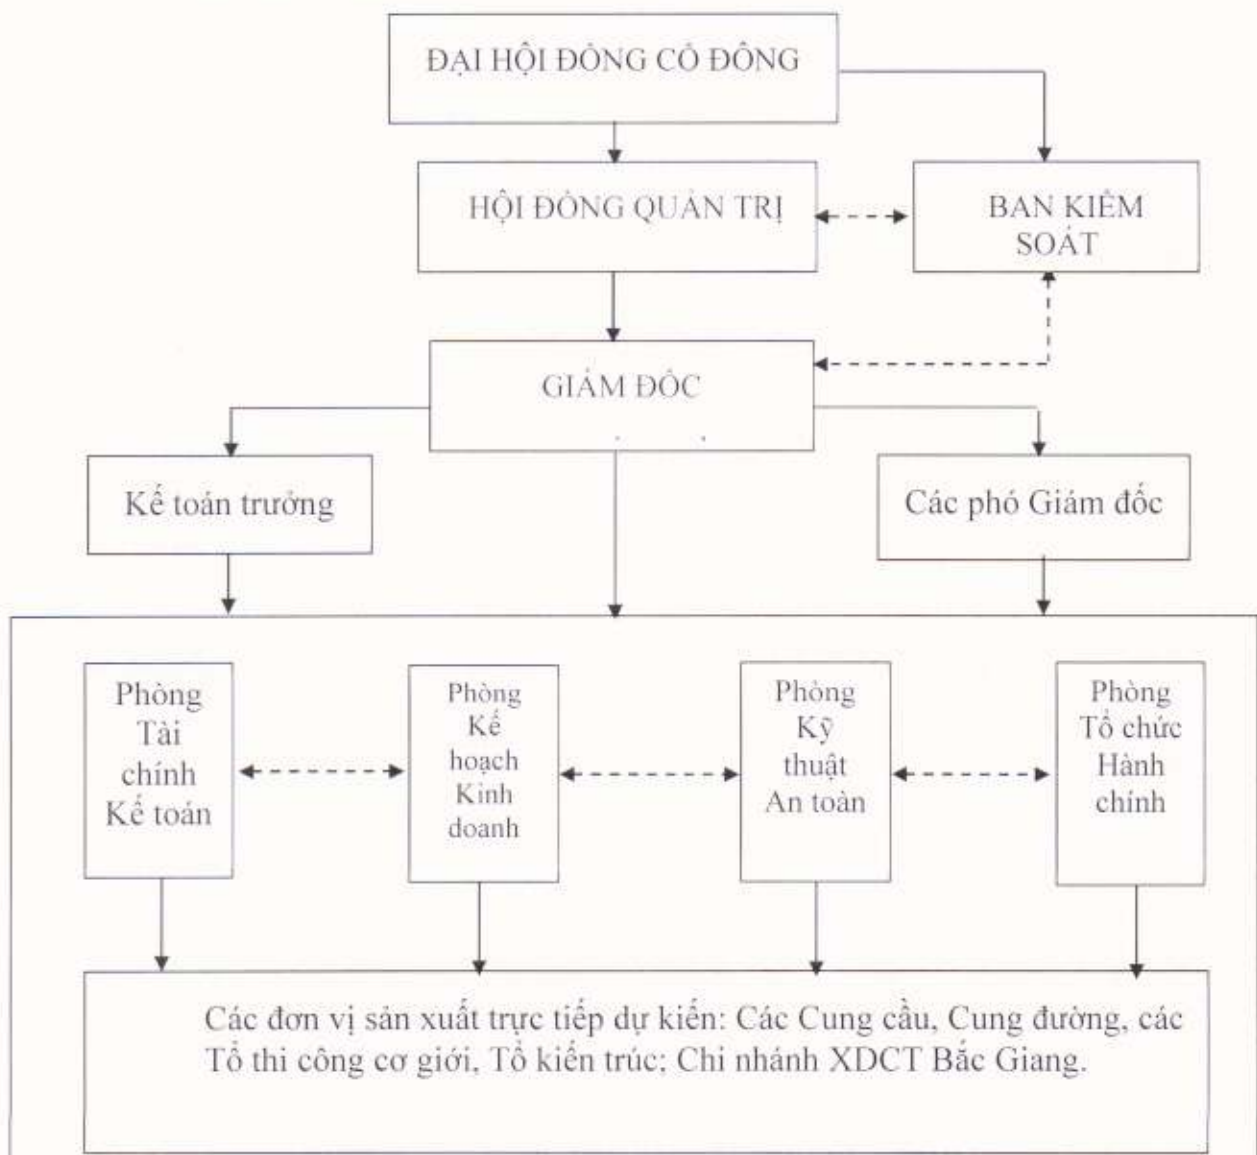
ĐẠI HỘI ĐỒNG CỔ ĐÔNG

HỘI ĐỒNG QUẢN TRỊ

BAN KIỂM SOÁT

GIÁM ĐỐC

Kế toán trưởng

Các phó Giám đốc

Phòng Tài chính Kế toán

Phòng Kế hoạch Kinh doanh

Phòng Kỹ thuật An toàn

Phòng Tổ chức Hành chính

Các đơn vị sản xuất trực tiếp dự kiến: Các Cung cầu, Cung đường, các Tổ thi công cơ giới, Tổ kiến trúc; Chi nhánh XDCT Bắc Giang.